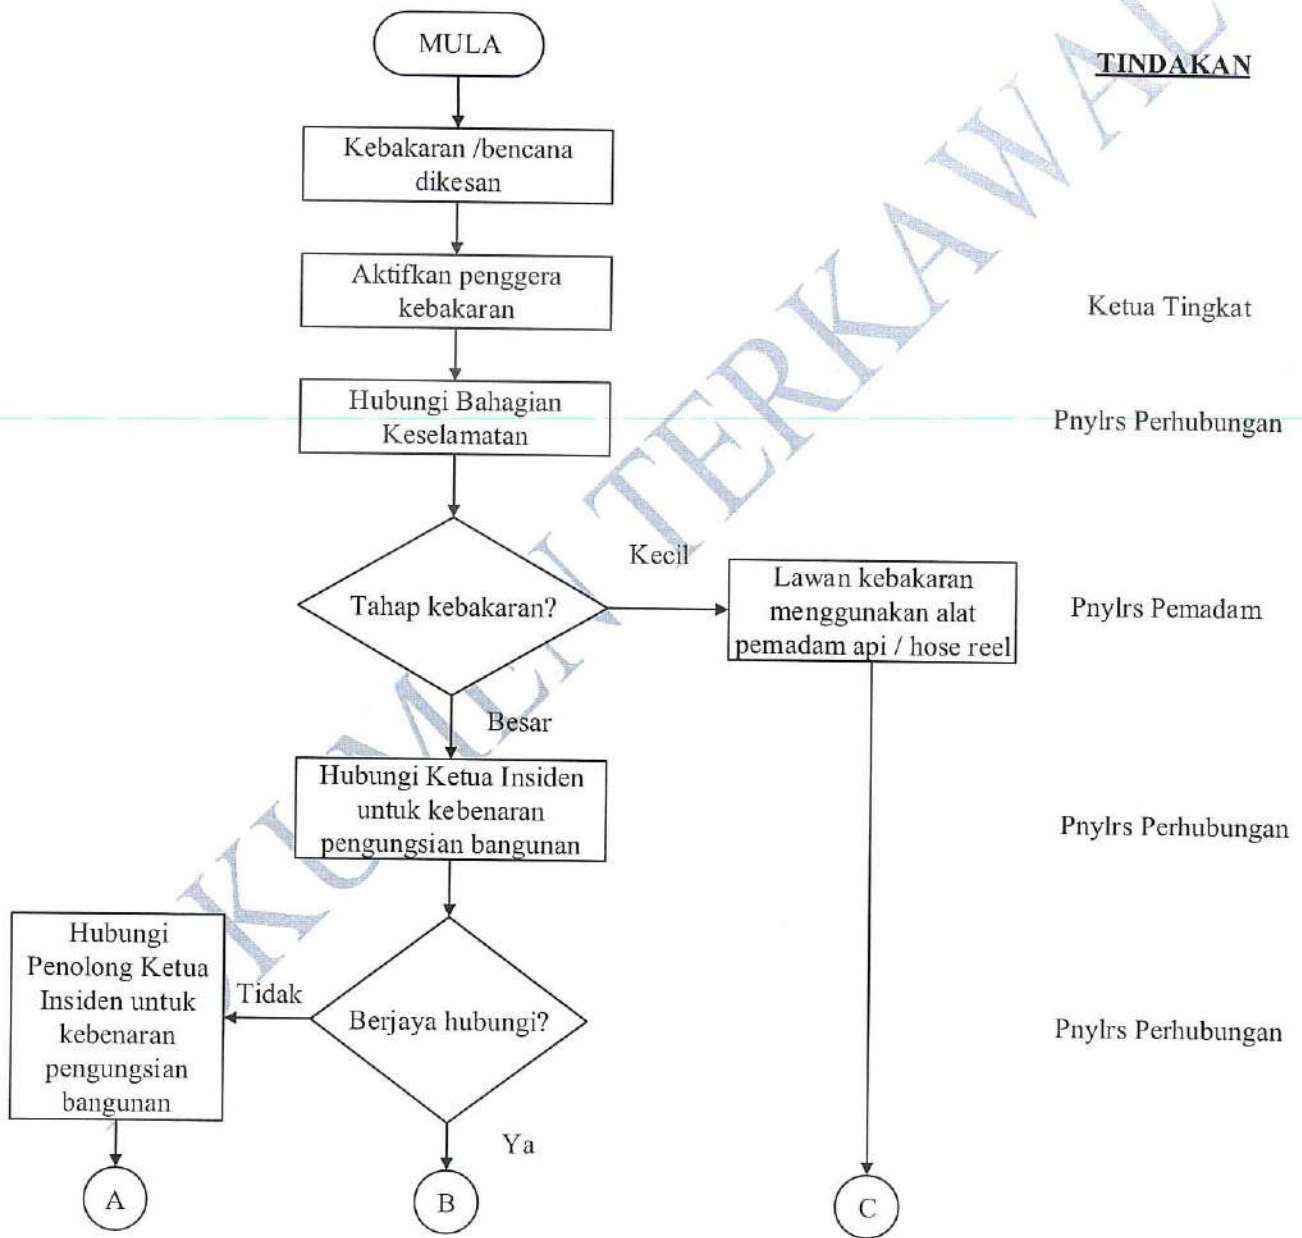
MULA

TINDAKAN

Kebakaran /bencana dikesan

Aktifkan penggera kebakaran

Ketua Tingkat

Hubungi Bahagian Keselamatan

Pnylrs Perhubungan

Kecil

Tahap kebakaran?

Lawan kebakaran menggunakan alat pemadam api / hose reel

Pnylrs Pemadam

Besar

Hubungi Ketua Insiden untuk kebenaran pengungsian bangunan

Pnylrs Perhubungan

Hubungi Penolong Ketua Insiden untuk kebenaran pengungsian bangunan

Tidak

Berjaya hubungi?

Pnylrs Perhubungan

Ya

A

B

C

DOKUMEN TERKAWAL